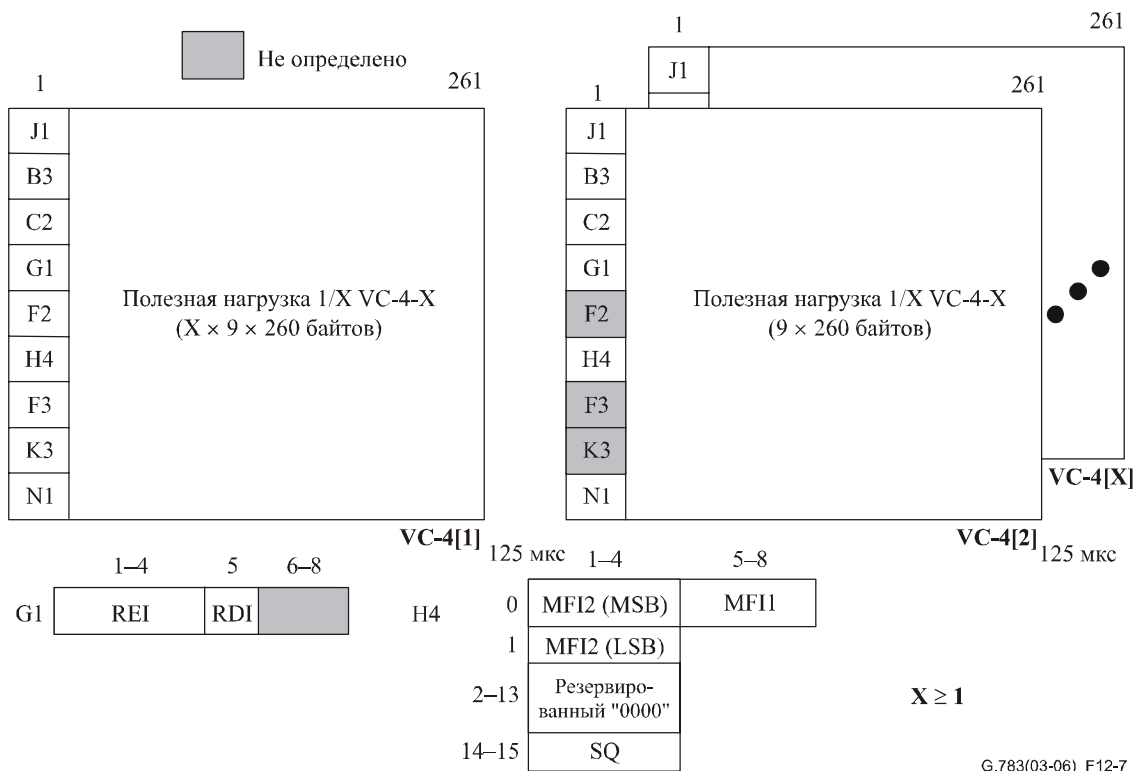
Не определено

1 261

J1
B3
C2
G1
F2
H4
F3
K3
N1

Полезная нагрузка 1/X VC-4-X
(X × 9 × 260 байтов)

VC-4[1]
125 мкс

1 261
J1
1 261

J1
B3
C2
G1
F2
H4
F3
K3
N1

Полезная нагрузка 1/X VC-4-X
(9 × 260 байтов)

VC-4[X]
VC-4[2]
125 мкс

| | 1–4 | 5 | 6–8 |
|---|---|---|---|
| G1 | REI | RDI | |

H4

| | 1–4 | 5–8 |
|---|---|---|
| 0 | MFI2 (MSB) | MFI1 |
| 1 | MFI2 (LSB) | |
| 2–13 | Резервированный "0000" | |
| 14–15 | SQ | |

X ≥ 1

G.783(03-06)_F12-7